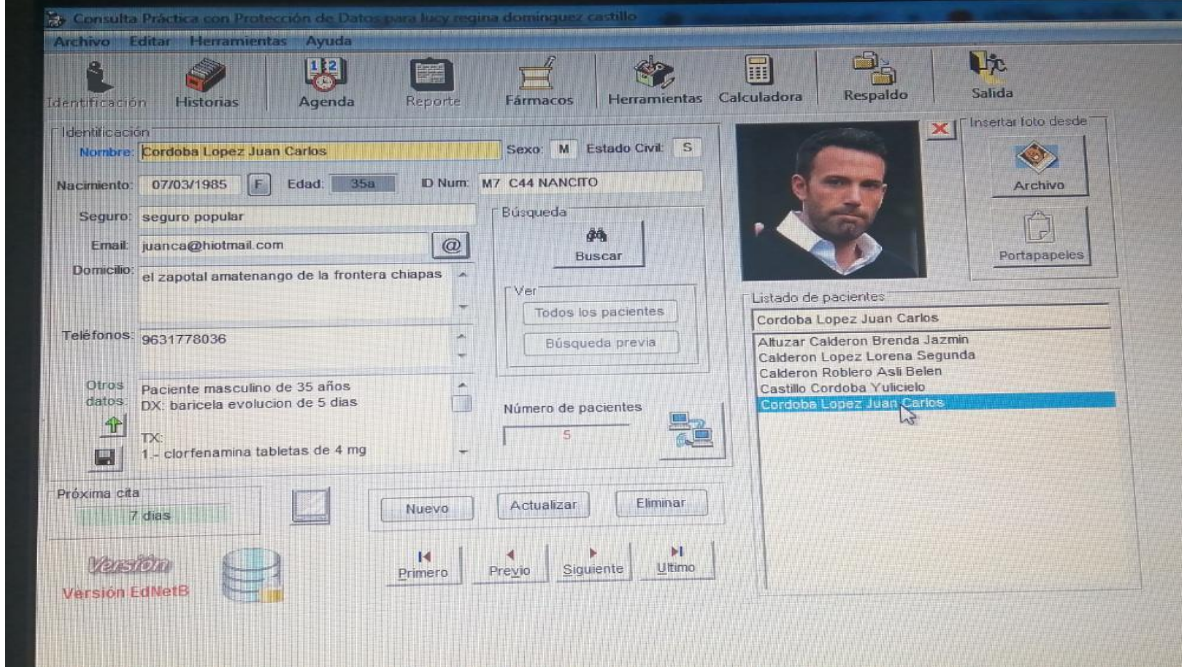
Consulta Práctica con Protección de Datos para lucy regina dominguez castillo

Archivo Editar Herramientas Ayuda

Identificación Historias Agenda Reporte Fármacos Herramientas Calculadora Respaldo Salida

Identificación
Nombre: Cordoba Lopez Juan Carlos
Sexo: M Estado Civil: S
Nacimiento: 07/03/1985 F Edad: 35a ID Num: M7 C44 NANCITO
Seguro: seguro popular
Email: juanca@hiotmail.com @
Domicilio: el zapotal amatenango de la frontera chiapas
Teléfonos: 9631778036
Otros datos: Paciente masculino de 35 años
DX: baricela evolucion de 5 dias

TX:
1.- clorfenamina tabletas de 4 mg

Búsqueda
Buscar
Ver
Todos los pacientes
Búsqueda previa
Número de pacientes
5

Insertar foto desde
Archivo
Portapapeles

Listado de pacientes
Cordoba Lopez Juan Carlos
Altuzar Calderon Brenda Jazmin
Calderon Lopez Lorena Segunda
Calderon Roblero Asli Belen
Castillo Cordoba Yulicielo
Cordoba Lopez Juan Carlos

Próxima cita
7 dias

Nuevo Actualizar Eliminar

Versión
Versión EdNetB

Primero Previo Siguiente Ultimo